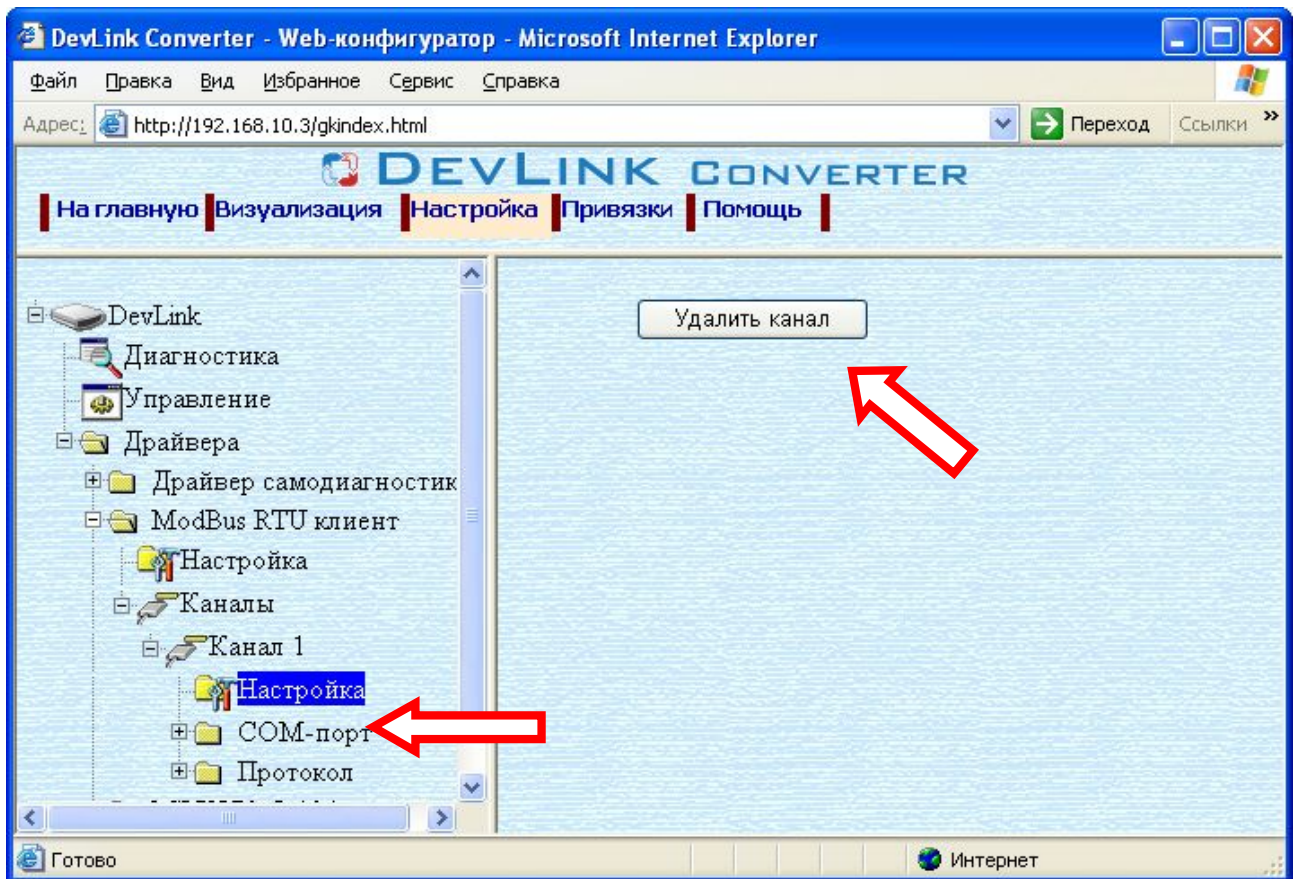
DevLink Converter - Web-конфигуратор - Microsoft Internet Explorer

Файл Правка Вид Избранное Сервис Справка

Адрес: http://192.168.10.3/gkindex.html Переход Ссылки »

DevLink Converter

На главную Визуализация Настройка Привязки Помощь

DevLink
Диагностика
Управление
Драйвера
Драйвер самодиагностик
ModBus RTU клиент
Настройка
Каналы
Канал 1
Настройка
COM-порт
Протокол
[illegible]

Удалить канал

Готово Интернет